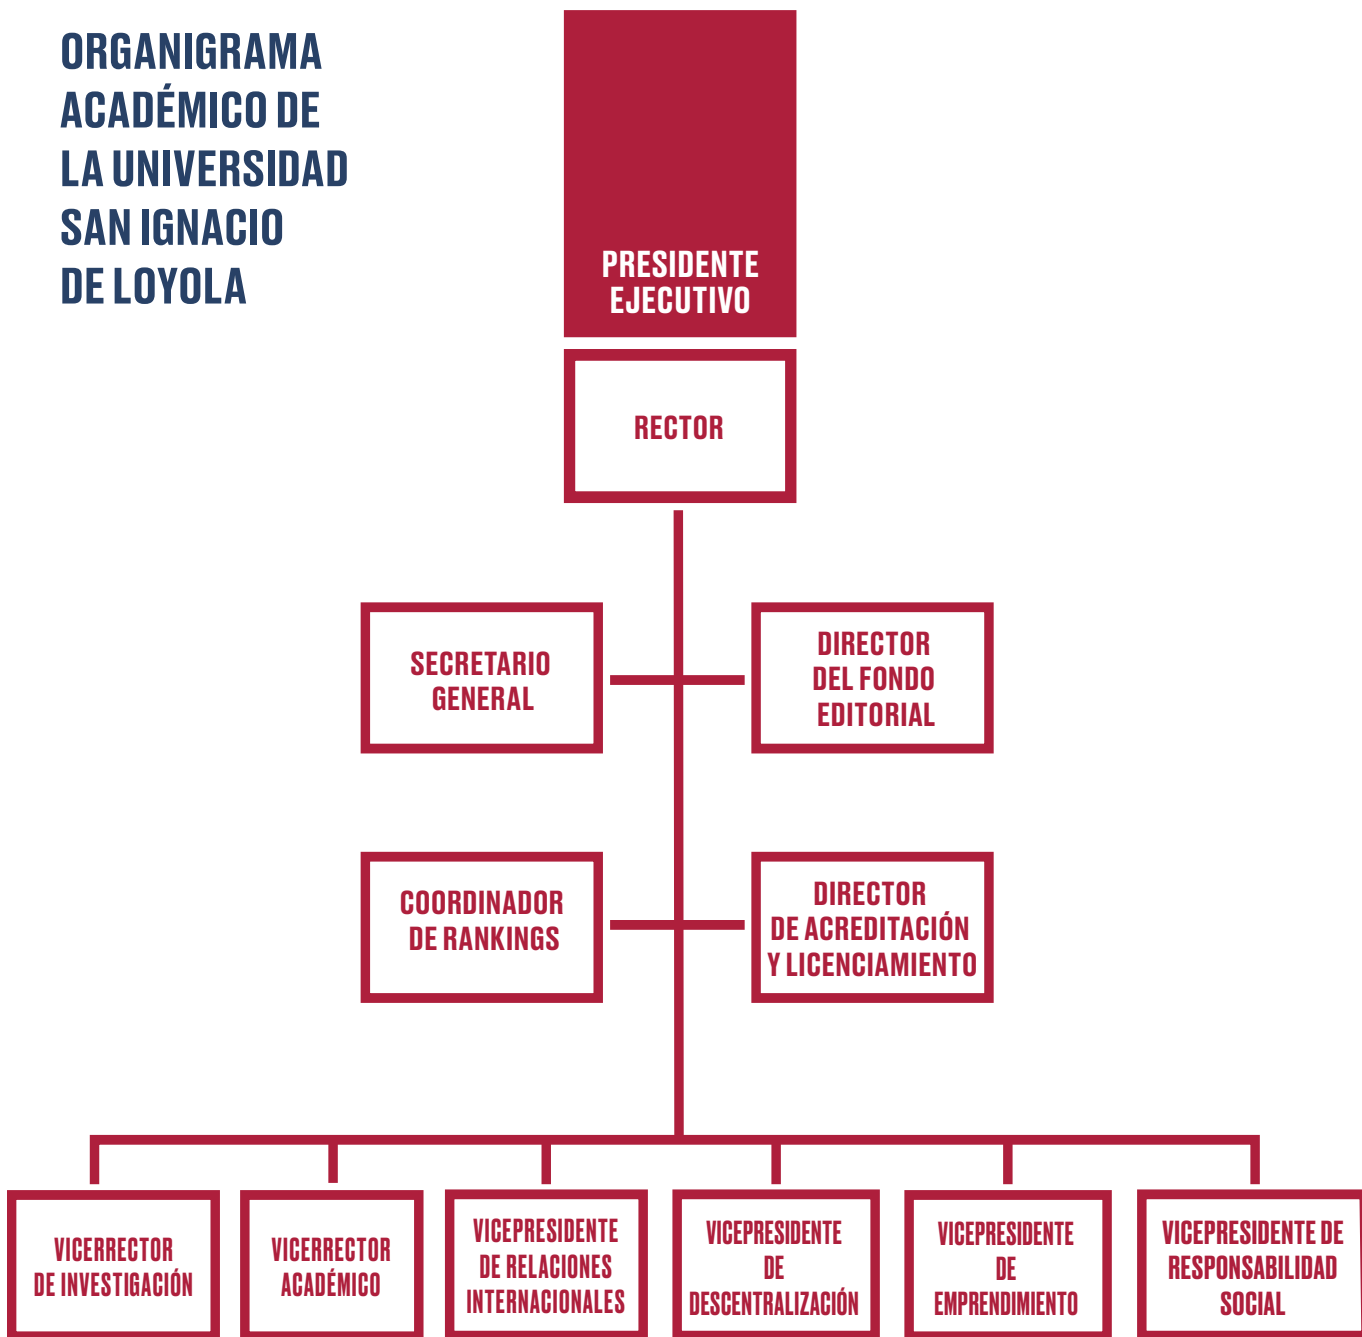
ORGANIGRAMA ACADÉMICO DE LA UNIVERSIDAD SAN IGNACIO DE LOYOLA

PRESIDENTE EJECUTIVO

RECTOR

SECRETARIO GENERAL

DIRECTOR DEL FONDO EDITORIAL

COORDINADOR DE RANKINGS

DIRECTOR DE ACREDITACIÓN Y LICENCIAMIENTO

VICERRECTOR DE INVESTIGACIÓN

VICERRECTOR ACADÉMICO

VICEPRESIDENTE DE RELACIONES INTERNACIONALES

VICEPRESIDENTE DE DESCENTRALIZACIÓN

VICEPRESIDENTE DE EMPRENDIMIENTO

VICEPRESIDENTE DE RESPONSABILIDAD SOCIAL